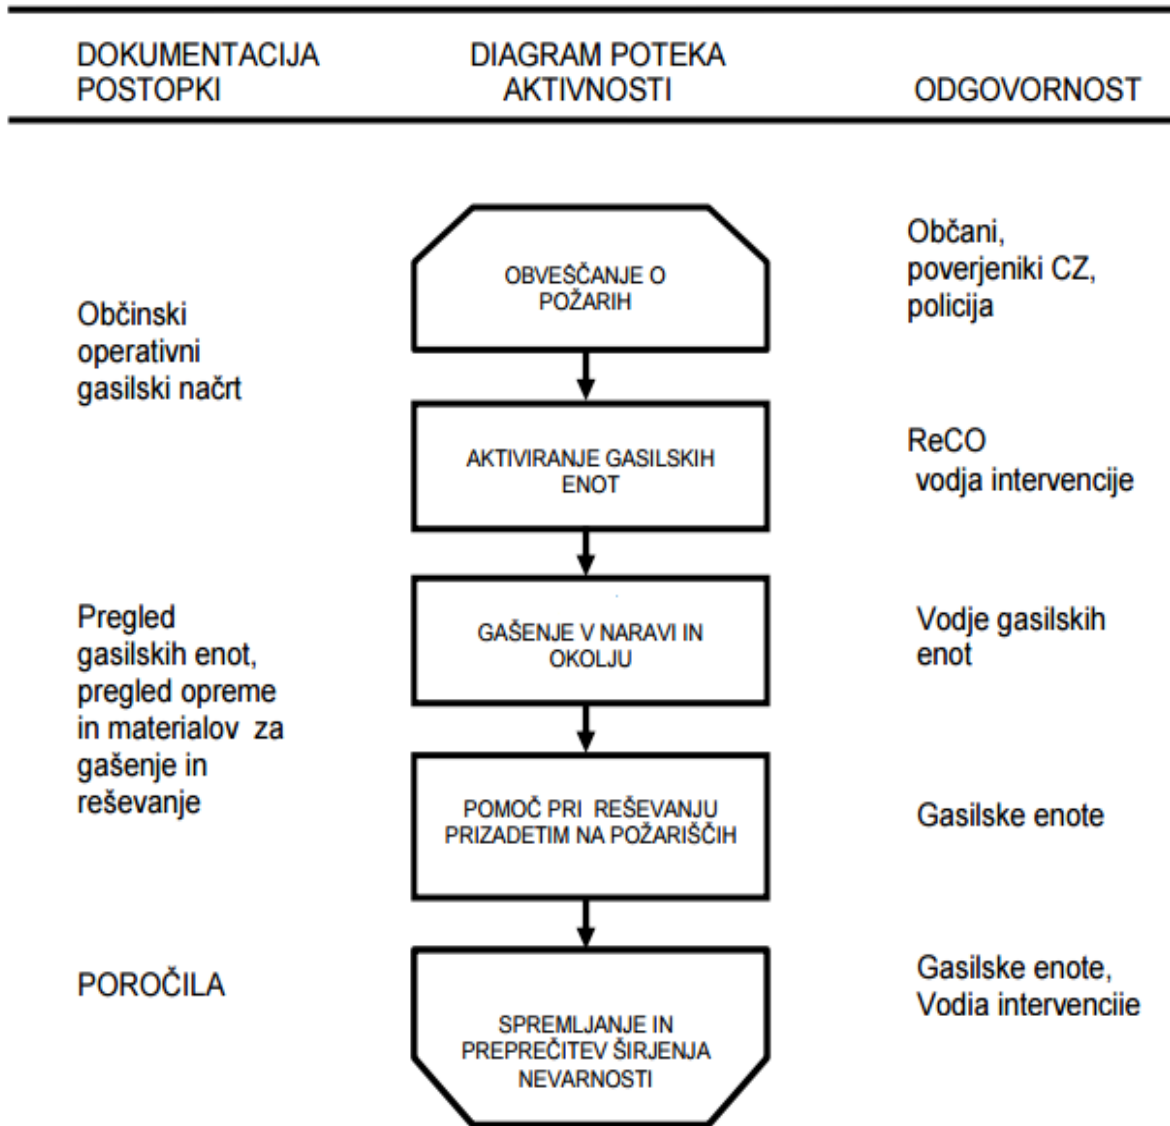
| DOKUMENTACIJA POSTOPKI | DIAGRAM POTEKA AKTIVNOSTI | ODGOVORNOST |
|---|---|---|
| Občinski operativni gasilski načrt | OBVEŠČANJE O POŽARIH | Občani, poverjeniki CZ, policija |
| | AKTIVIRANJE GASILSKIH ENOT | ReCO vodja intervencije |
| Pregled gasilskih enot, pregled opreme in materialov za gašenje in reševanje | GAŠENJE V NARAVI IN OKOLJU | Vodje gasilskih enot |
| | POMOČ PRI REŠEVANJU PRIZADETIM NA POŽARIŠČIH | Gasilske enote |
| POROČILA | SPREMLJANJE IN PREPREČITEV ŠIRJENJA NEVARNOSTI | Gasilske enote, Vodia intervenciie |